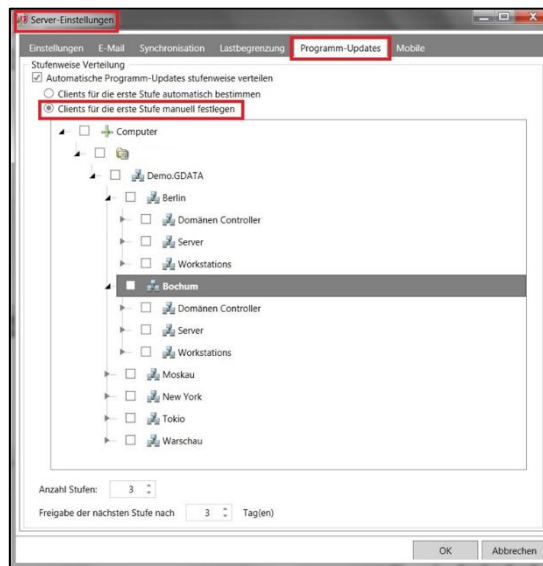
Server-Einstellungen

Einstellungen E-Mail Synchronisation Lastbegrenzung Programm-Updates Mobile

Stufenweise Verteilung
Automatische Programm-Updates stufenweise verteilen
Clients für die erste Stufe automatisch bestimmen
Clients für die erste Stufe manuell festlegen

Computer
Demo.GDATA
Berlin
Domänen Controller
Server
Workstations
Bochum
Domänen Controller
Server
Workstations
Moskau
New York
Tokio
Warschau

Anzahl Stufen: 3
Freigabe der nächsten Stufe nach 3 Tag(en)

OK Abbrechen